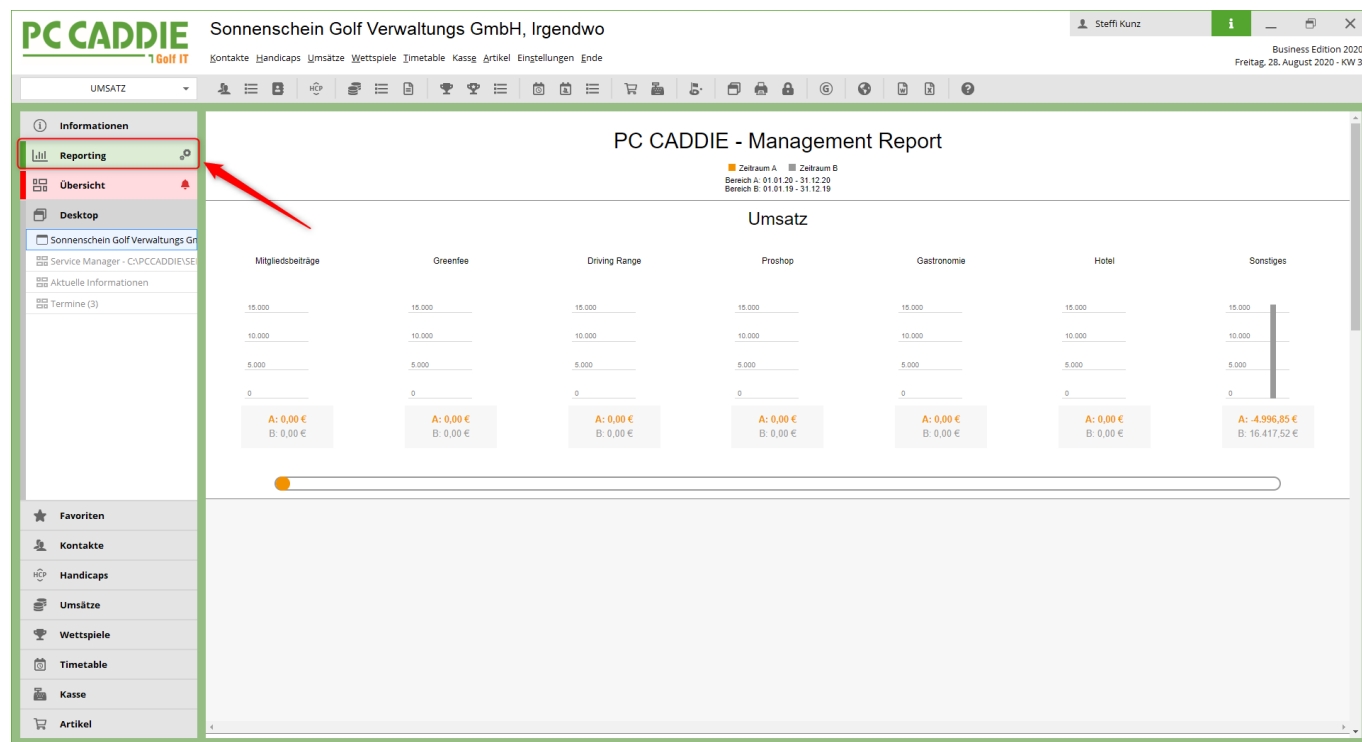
PC CADDIE
Golf IT

Sonnenschein Golf Verwaltungs GmbH, Irgendwo

Kontakte Handicaps Umsätze Wettspiele Timetable Kasse Artikel Einstellungen Ende

Steffi Kunz

Business Edition 2020
Freitag, 28. August 2020 - KW 3

UMSATZ

HCP

Informationen
Reporting
Übersicht
Desktop
Sonnenschein Golf Verwaltungs Gr
Service Manager - C:\PCCADDIE\SE
Aktuelle Informationen
Termine (3)

Favoriten
Kontakte
Handicaps
Umsätze
Wettspiele
Timetable
Kasse
Artikel

PC CADDIE - Management Report

Zeitraum A Zeitraum B
Bereich A: 01.01.20 - 31.12.20
Bereich B: 01.01.19 - 31.12.19

Umsatz

| Mitgliedsbeiträge | Greenfee | Driving Range | Proshop | Gastronomie | Hotel | Sonstiges |
|---|---|---|---|---|---|---|
| 15.000 | 15.000 | 15.000 | 15.000 | 15.000 | 15.000 | 15.000 |
| 10.000 | 10.000 | 10.000 | 10.000 | 10.000 | 10.000 | 10.000 |
| 5.000 | 5.000 | 5.000 | 5.000 | 5.000 | 5.000 | 5.000 |
| 0 | 0 | 0 | 0 | 0 | 0 | 0 |
| A: 0,00 € | A: 0,00 € | A: 0,00 € | A: 0,00 € | A: 0,00 € | A: 0,00 € | A: -4.996,85 € |
| B: 0,00 € | B: 0,00 € | B: 0,00 € | B: 0,00 € | B: 0,00 € | B: 0,00 € | B: 16.417,52 € |